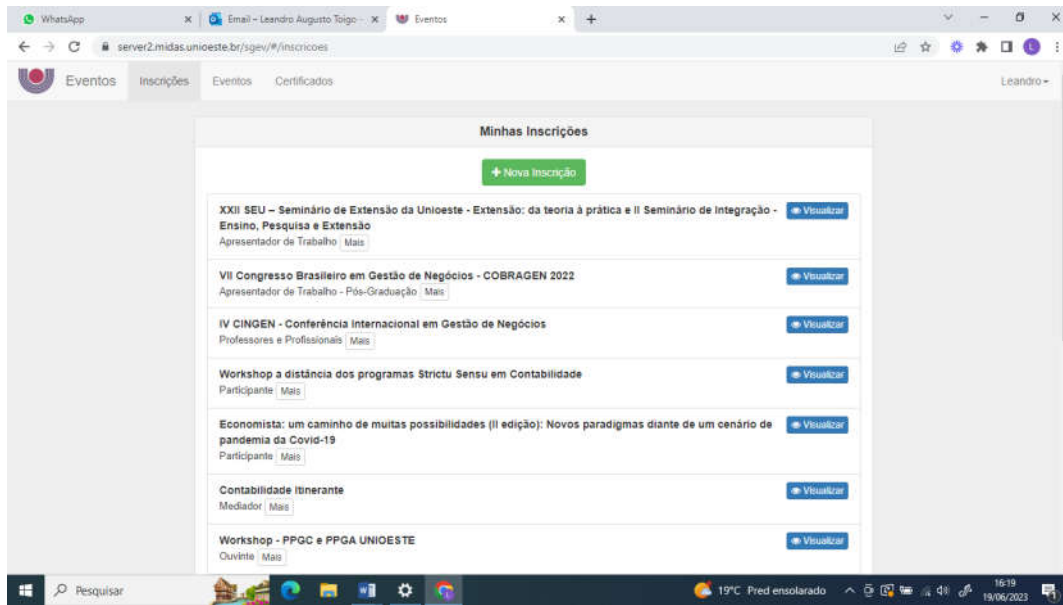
WhatsApp × Email – Leandro Augusto Toigo × Eventos × +

server2.midas.unioeste.br/sgev/#/inscricoes

Eventos Inscrições Eventos Certificados Leandro

Minhas Inscrições

+ Nova Inscrição

XXII SEU – Seminário de Extensão da Unioeste - Extensão: da teoria à prática e II Seminário de Integração - Ensino, Pesquisa e Extensão
Apresentador de Trabalho Mais
Visualizar

VII Congresso Brasileiro em Gestão de Negócios - COBRAGEN 2022
Apresentador de Trabalho - Pós-Graduação Mais
Visualizar

IV CINGEN - Conferência Internacional em Gestão de Negócios
Professores e Profissionais Mais
Visualizar

Workshop a distância dos programas Strictu Sensu em Contabilidade
Participante Mais
Visualizar

Economista: um caminho de muitas possibilidades (II edição): Novos paradigmas diante de um cenário de pandemia da Covid-19
Participante Mais
Visualizar

Contabilidade Itinerante
Mediador Mais
Visualizar

Workshop - PPGC e PPGA UNIOESTE
Ouvinte Mais
Visualizar

Pesquisar 19°C Pred ensolarado 16:19 19/06/2023